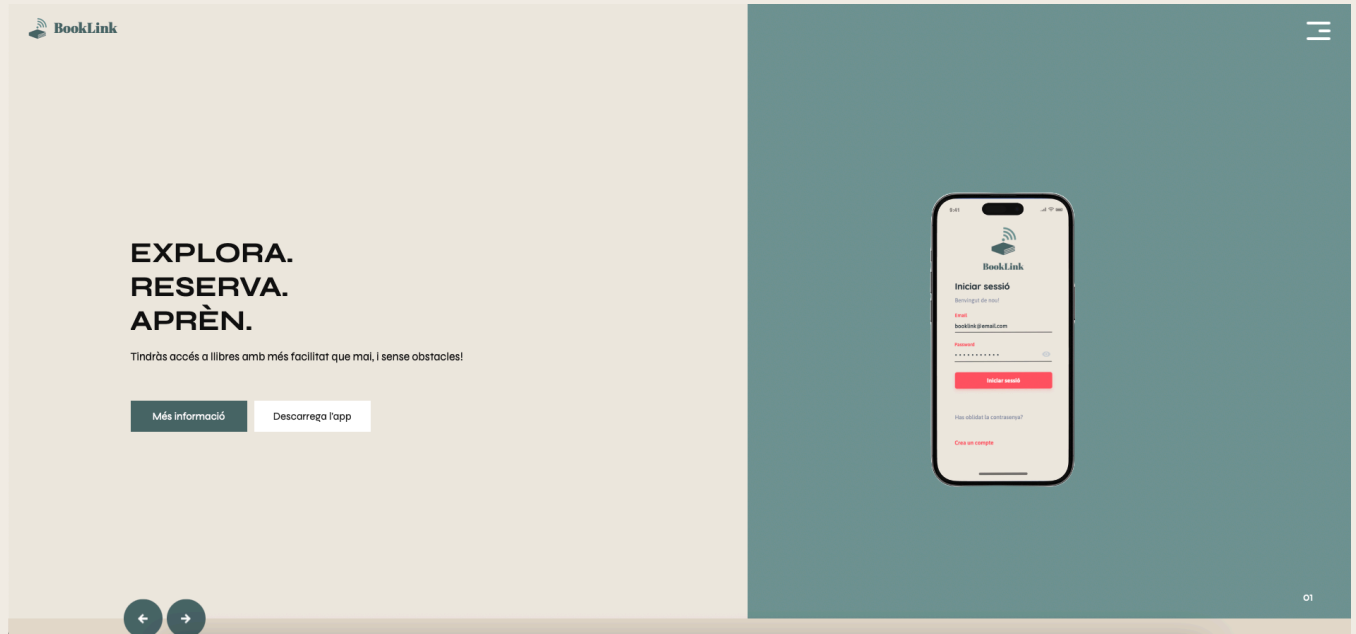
BookLink

EXPLORA.
RESERVA.
APRÈN.

Tindràs accés a llibres amb més facilitat que mai, i sense obstacles!

Més informació

Descarrega l'app

9:41

BookLink

Iniciar sessió

Benvingut de nou!

Email

booklink@email.com

Password

••••••••••••

Iniciar sessió

Has oblidat la contrasenya?

Crea un compte

01